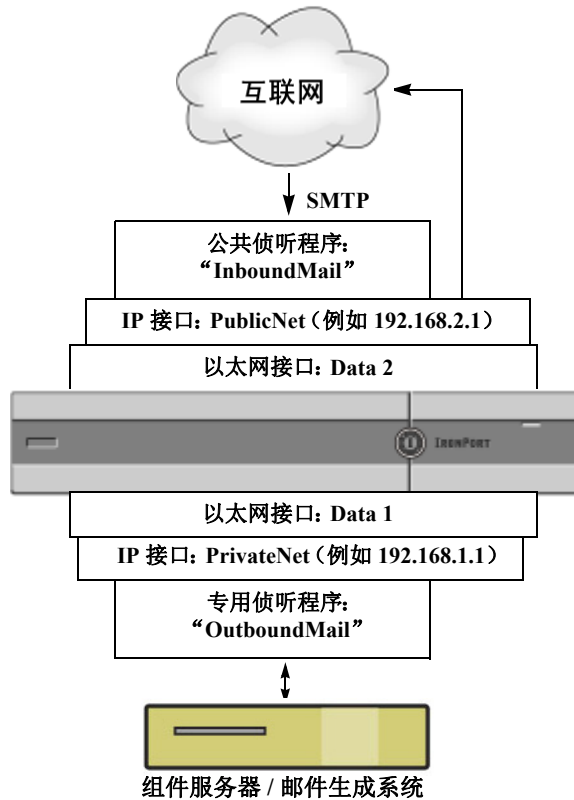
互联网

SMTP

公共侦听程序：
“InboundMail”

IP 接口：PublicNet（例如 192.168.2.1）

以太网接口：Data 2

IRONPORT

以太网接口：Data 1

IP 接口：PrivateNet（例如 192.168.1.1）

专用侦听程序：
“OutboundMail”

组件服务器 / 邮件生成系统